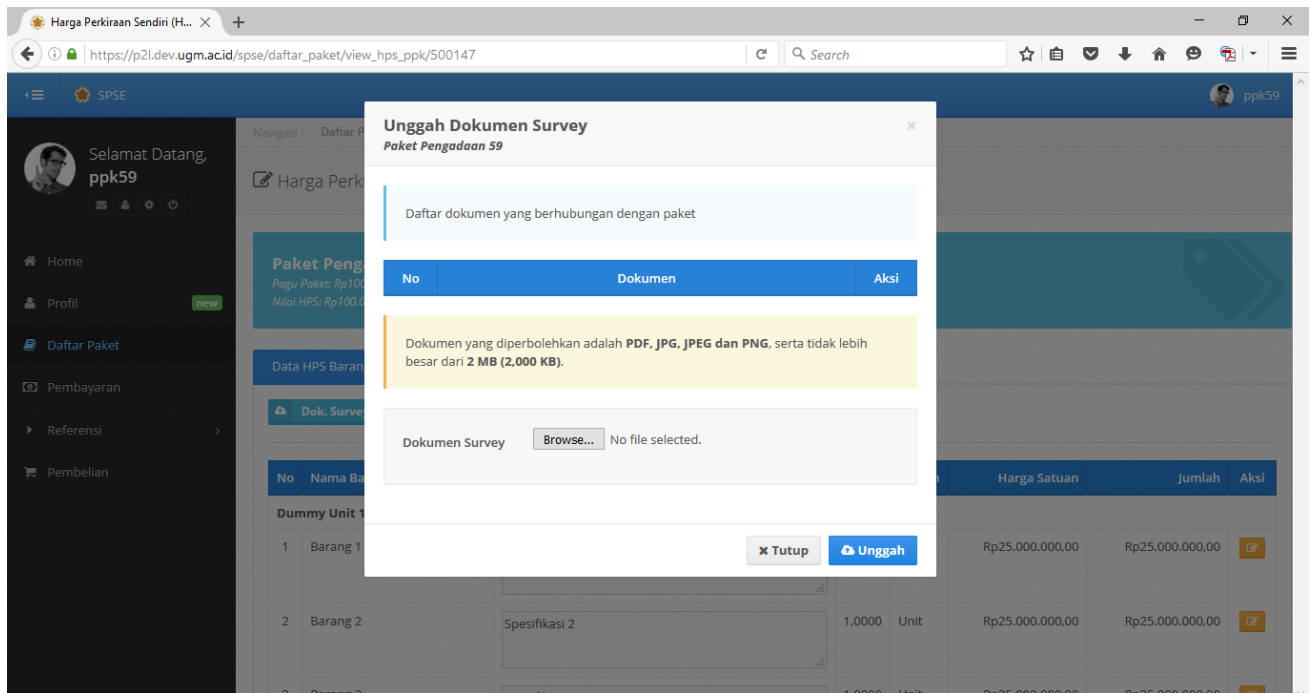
Harga Perkiraan Sendiri (H... ×
https://p2l.dev.ugm.ac.id/spse/daftar_paket/view_hps_ppk/500147
Search

SPSE
ppk59

Selamat Datang,
ppk59

Home
Profil new
Daftar Paket
Pembayaran
Referensi
Pembelian

Navigasi : Daftar P

Harga Perk

Paket Peng
Pagu Paket: Rp100
Nilai HPS: Rp100.0

Data HPS Baran

Dok. Surve

| No | Nama Ba | | | Harga Satuan | Jumlah | Aksi |
|---|---|---|---|---|---|---|
| Dummy Unit 1 | | | | | | |
| 1 | Barang 1 | | | Rp25.000.000,00 | Rp25.000.000,00 | |
| 2 | Barang 2 | Spesifikasi 2 | 1,0000 Unit | Rp25.000.000,00 | Rp25.000.000,00 | |

Unggah Dokumen Survey
Paket Pengadaan 59

Daftar dokumen yang berhubungan dengan paket

| No | Dokumen | Aksi |
|---|---|---|

Dokumen yang diperbolehkan adalah PDF, JPG, JPEG dan PNG, serta tidak lebih besar dari 2 MB (2,000 KB).

Dokumen Survey Browse... No file selected.

Tutup Unggah